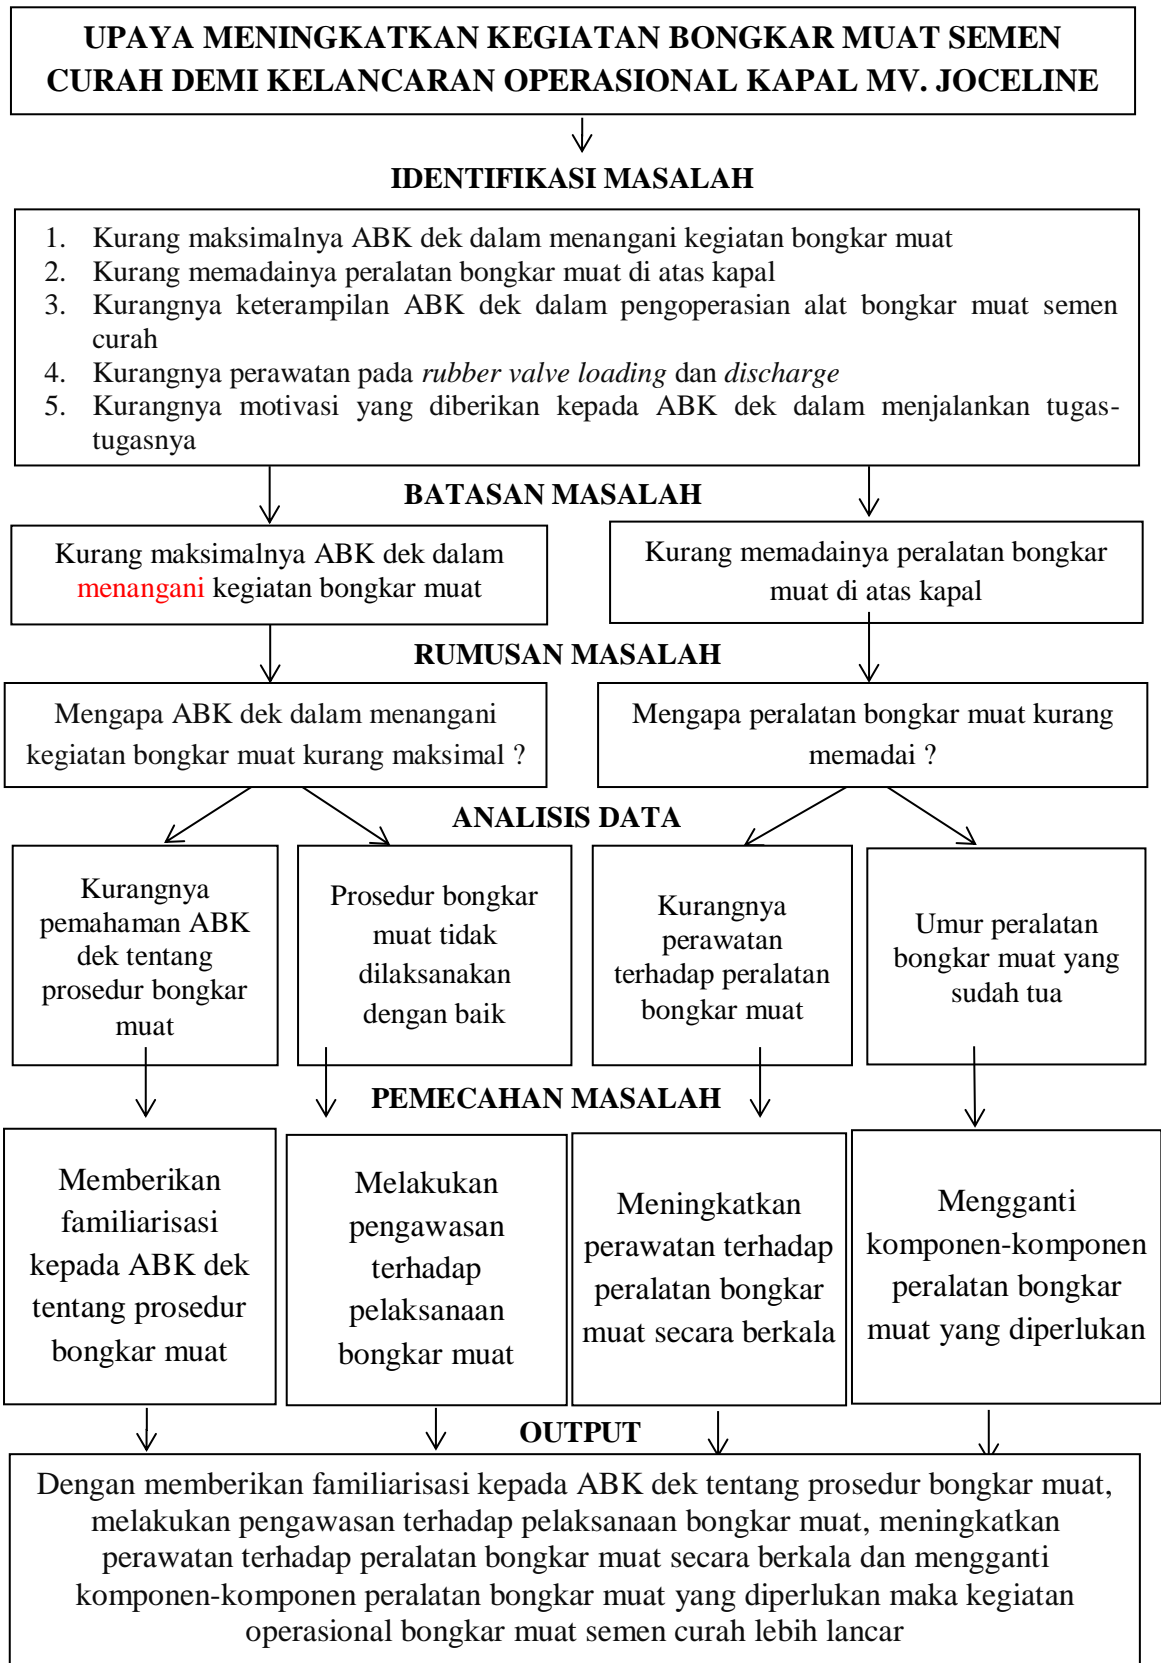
UPAYA MENINGKATKAN KEGIATAN BONGKAR MUAT SEMEN CURAH DEMI KELANCARAN OPERASIONAL KAPAL MV. JOCELINE

IDENTIFIKASI MASALAH

1. Kurang maksimalnya ABK dek dalam menangani kegiatan bongkar muat
2. Kurang memadainya peralatan bongkar muat di atas kapal
3. Kurangnya keterampilan ABK dek dalam pengoperasian alat bongkar muat semen curah
4. Kurangnya perawatan pada *rubber valve loading* dan *discharge*
5. Kurangnya motivasi yang diberikan kepada ABK dek dalam menjalankan tugas-tugasnya

BATASAN MASALAH

Kurang maksimalnya ABK dek dalam menangani kegiatan bongkar muat

Kurang memadainya peralatan bongkar muat di atas kapal

RUMUSAN MASALAH

Mengapa ABK dek dalam menangani kegiatan bongkar muat kurang maksimal ?

Mengapa peralatan bongkar muat kurang memadai ?

ANALISIS DATA

Kurangnya pemahaman ABK dek tentang prosedur bongkar muat

Prosedur bongkar muat tidak dilaksanakan dengan baik

Kurangnya perawatan terhadap peralatan bongkar muat

Umur peralatan bongkar muat yang sudah tua

PEMECAHAN MASALAH

Memberikan familiarisasi kepada ABK dek tentang prosedur bongkar muat

Melakukan pengawasan terhadap pelaksanaan bongkar muat

Meningkatkan perawatan terhadap peralatan bongkar muat secara berkala

Mengganti komponen-komponen peralatan bongkar muat yang diperlukan

OUTPUT

Dengan memberikan familiarisasi kepada ABK dek tentang prosedur bongkar muat, melakukan pengawasan terhadap pelaksanaan bongkar muat, meningkatkan perawatan terhadap peralatan bongkar muat secara berkala dan mengganti komponen-komponen peralatan bongkar muat yang diperlukan maka kegiatan operasional bongkar muat semen curah lebih lancar